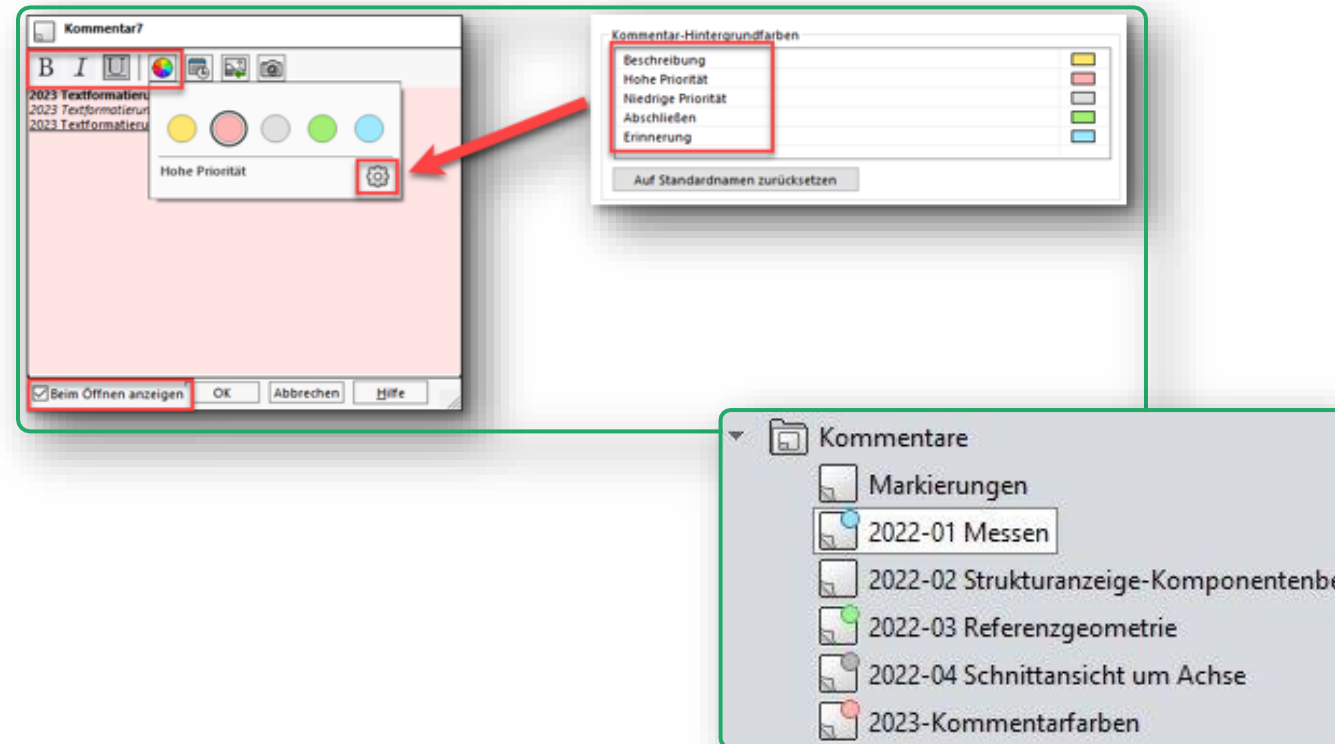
Kommentar7

B I U

2023 Textformatieru
2023 Textformatierur
2023 Textformatieru

Hohe Priorität

Beim Öffnen anzeigen OK Abbrechen Hilfe

Kommentar-Hintergrundfarben

| Beschreibung |
|---|
| Hohe Priorität |
| Niedrige Priorität |
| Abschließen |
| Erinnerung |

Auf Standardnamen zurücksetzen

Kommentare
Markierungen
2022-01 Messen
2022-02 Strukturanzeige-Komponentenbe
2022-03 Referenzgeometrie
2022-04 Schnittansicht um Achse
2023-Kommentarfarben